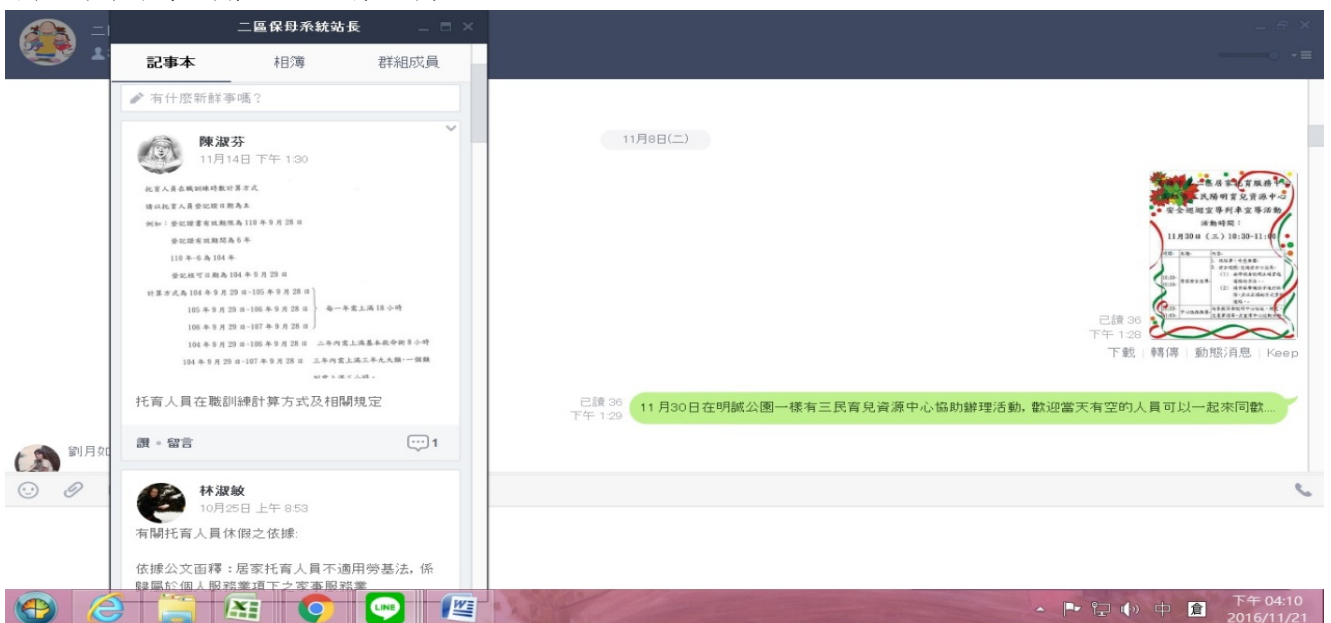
二區保母系統站長

記事本　相簿　群組成員

有什麼新鮮事嗎?

陳淑芬
11月14日 下午 1:30

托育人員在職訓練時數計算方式
請以托育人員登記證日期為本
例如:登記證書有效期限為110年9月28日
登記證有效期間為6年
110年-6為104年
登記核可日期為104年9月29日
計算方式為104年9月29日~105年9月28日
105年9月29日~106年9月28日　每一年需上滿18小時
106年9月29日~107年9月28日
104年9月29日~106年9月28日　二年內需上滿基本救命術8小時
104年9月29日~107年9月28日　三年內需上滿三年九大類-一個類
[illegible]

托育人員在職訓練計算方式及相關規定

讚・留言　1

林淑敏
10月25日 上午 8:53
有關托育人員休假之依據:

依據公文函釋:居家托育人員不適用勞基法,係隸屬於個人服務業項下之家事服務業

劉月如

11月8日(二)

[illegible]居家托育服務中心
三民陽明育兒資源中心
安全巡迴宣導列車宣導活動
活動時間:
11月30日(三)10:30-11:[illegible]

已讀 36
下午 1:28
下載 | 轉傳 | 動態消息 | Keep

已讀 36
下午 1:29
11月30日在明誠公園一樓有三民育兒資源中心協助辦理活動,歡迎當天有空的人員可以一起來同歡...

中
下午 04:10
2016/11/21